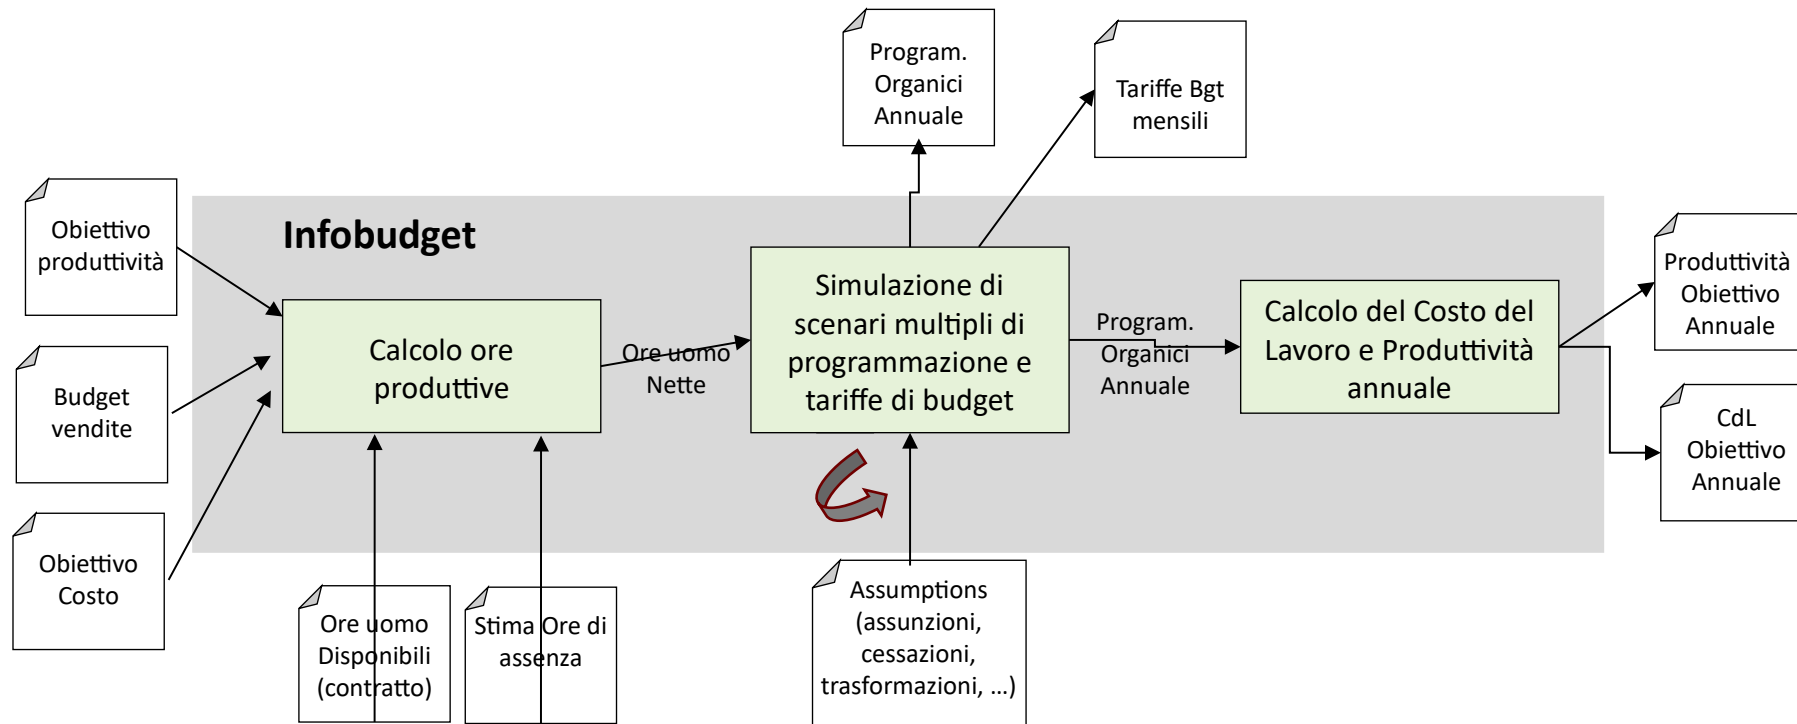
Program. Organici Annuale

Tariffe Bgt mensili

Infobudget

Obiettivo produttività

Budget vendite

Obiettivo Costo

Calcolo ore produttive

Ore uomo Nette

Simulazione di scenari multipli di programmazione e tariffe di budget

Program. Organici Annuale

Calcolo del Costo del Lavoro e Produttività annuale

Produttività Obiettivo Annuale

CdL Obiettivo Annuale

Ore uomo Disponibili (contratto)

Stima Ore di assenza

Assumptions (assunzioni, cessazioni, trasformazioni, …)